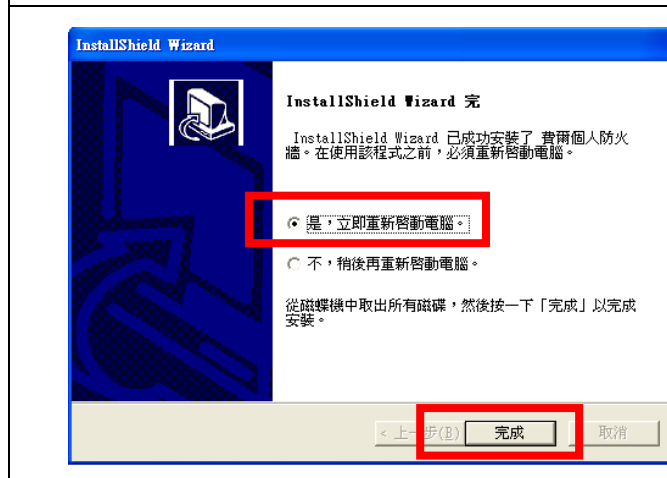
InstallShield Wizard

InstallShield Wizard 完

InstallShield Wizard 已成功安裝了 費爾個人防火牆。在使用該程式之前，必須重新啟動電腦。

是，立即重新啟動電腦。

不，稍後再重新啟動電腦。

從磁碟機中取出所有磁碟，然後按一下「完成」以完成安裝。

< 上一步(B)

完成

取消